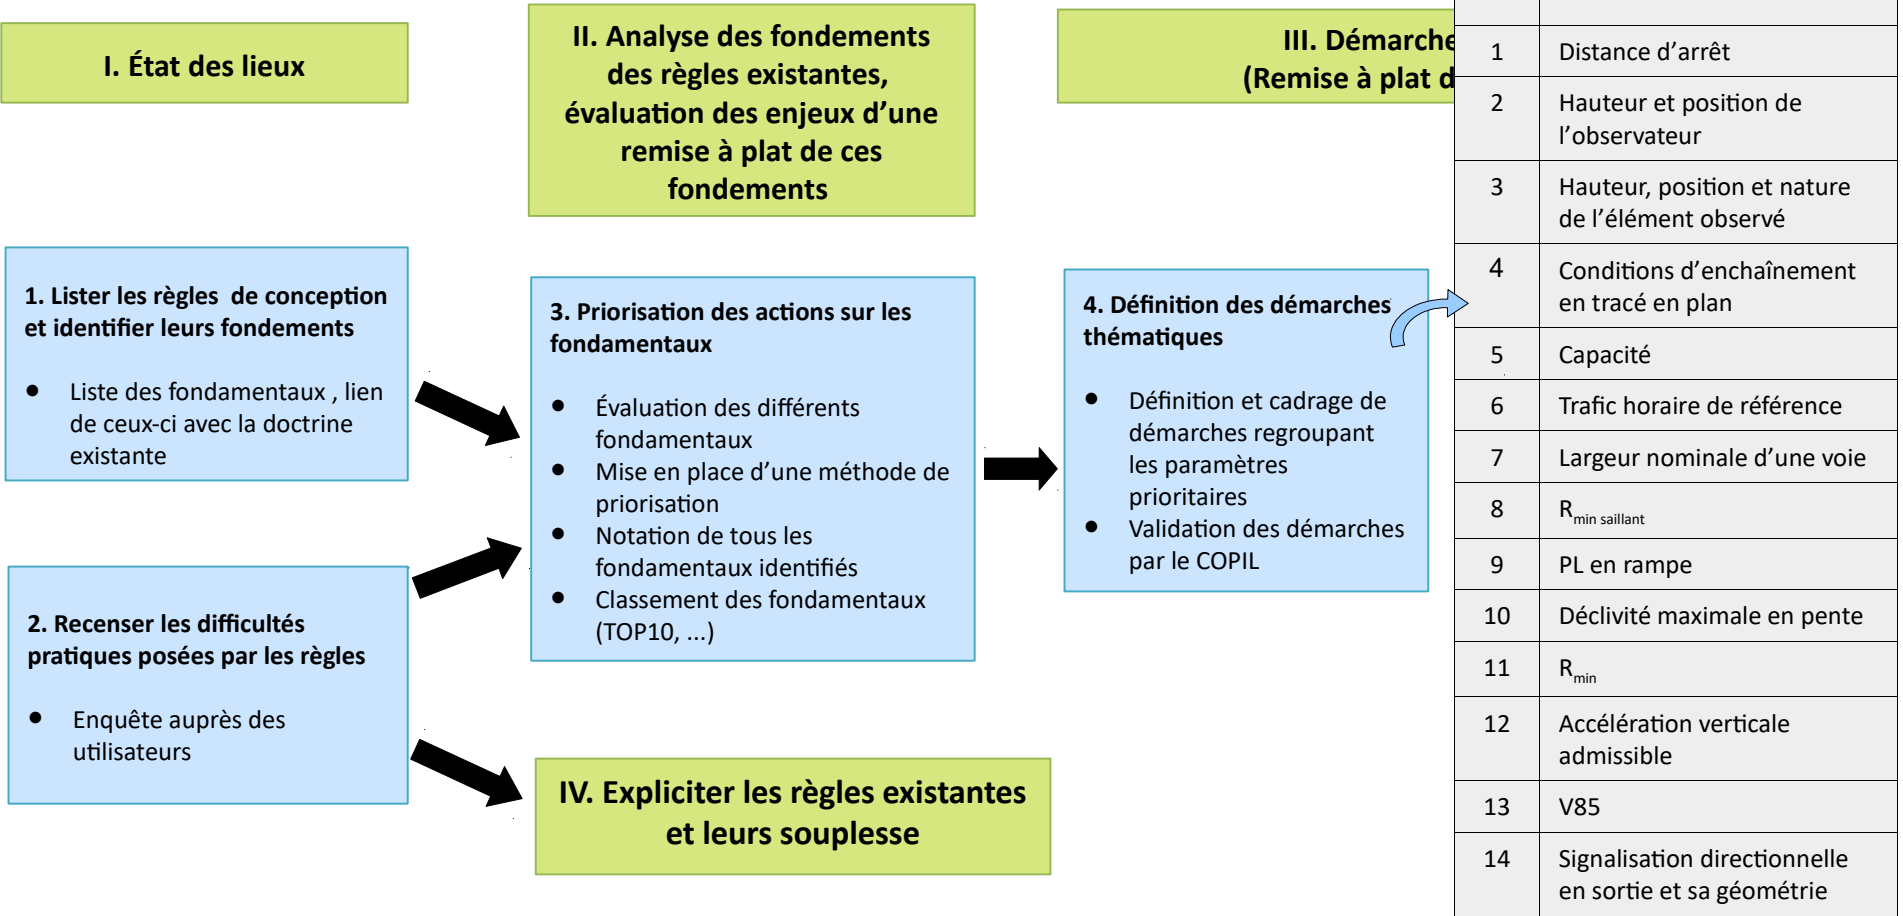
I. État des lieux

II. Analyse des fondements des règles existantes, évaluation des enjeux d'une remise à plat de ces fondements

III. Démarche
(Remise à plat d

1. Lister les règles de conception et identifier leurs fondements

- Liste des fondamentaux , lien de ceux-ci avec la doctrine existante

3. Priorisation des actions sur les fondamentaux

- Évaluation des différents fondamentaux
- Mise en place d'une méthode de priorisation
- Notation de tous les fondamentaux identifiés
- Classement des fondamentaux (TOP10, ...)

4. Définition des démarches thématiques

- Définition et cadrage de démarches regroupant les paramètres prioritaires
- Validation des démarches par le COPIL

2. Recenser les difficultés pratiques posées par les règles

- Enquête auprès des utilisateurs

IV. Expliciter les règles existantes et leurs souplesse

| | |
|---|---|
| 1 | Distance d'arrêt |
| 2 | Hauteur et position de l'observateur |
| 3 | Hauteur, position et nature de l'élément observé |
| 4 | Conditions d'enchaînement en tracé en plan |
| 5 | Capacité |
| 6 | Trafic horaire de référence |
| 7 | Largeur nominale d'une voie |
| 8 | $R_{min\ saillant}$ |
| 9 | PL en rampe |
| 10 | Déclivité maximale en pente |
| 11 | $R_{min}$ |
| 12 | Accélération verticale admissible |
| 13 | V85 |
| 14 | Signalisation directionnelle en sortie et sa géométrie |